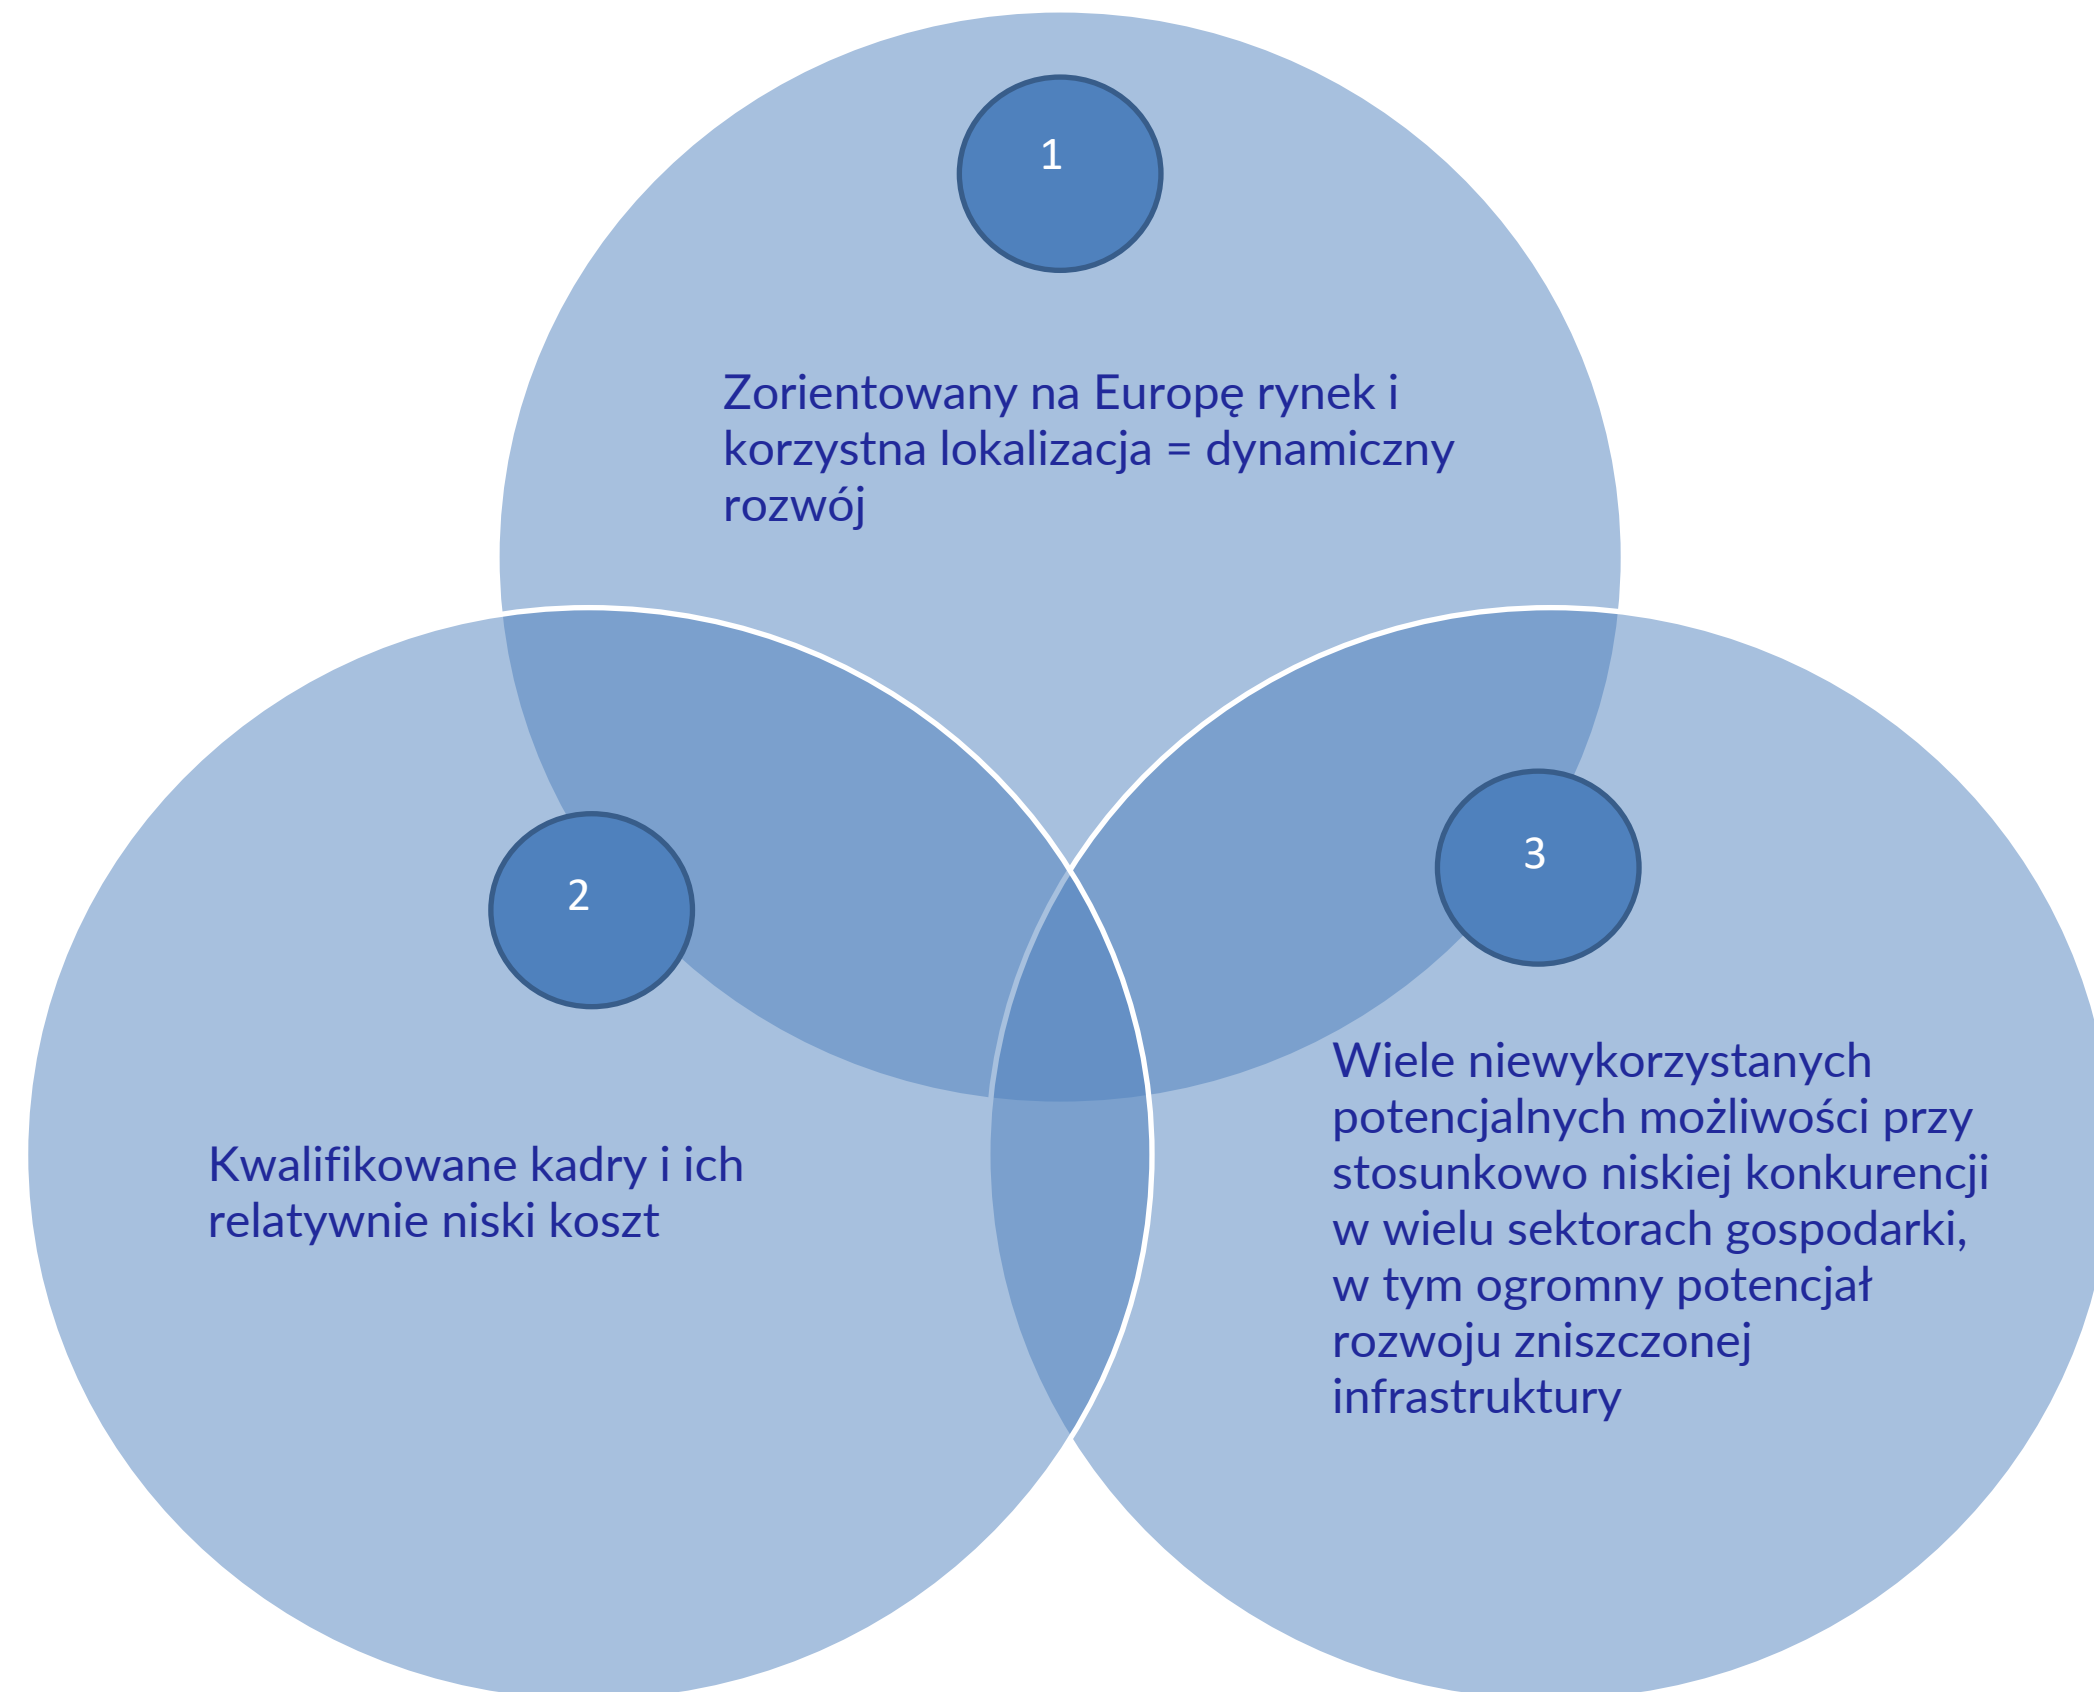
1

Zorientowany na Europę rynek i korzystna lokalizacja = dynamiczny rozwój

2

Kwalifikowane kadry i ich relatywnie niski koszt

3

Wiele niewykorzystanych potencjalnych możliwości przy stosunkowo niskiej konkurencji w wielu sektorach gospodarki, w tym ogromny potencjał rozwoju zniszczonej infrastruktury